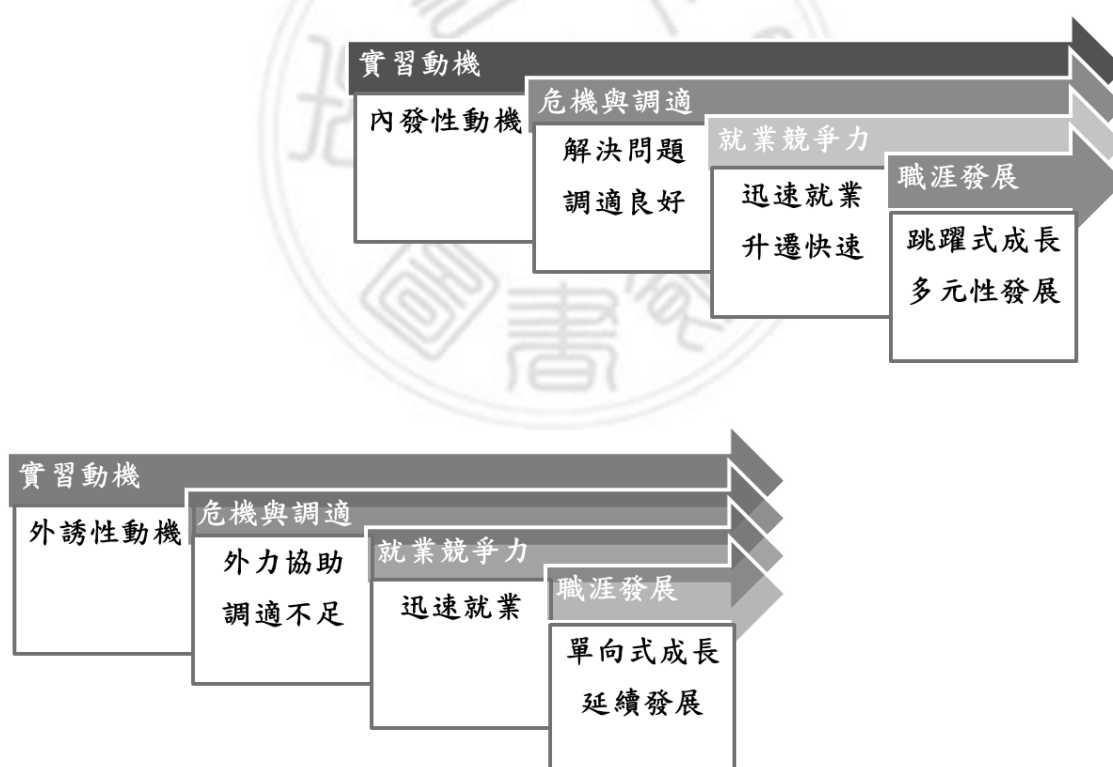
實習動機
內發性動機
危機與調適
解決問題
調適良好
就業競爭力
迅速就業
升遷快速
職涯發展
跳躍式成長
多元性發展

實習動機
外誘性動機
危機與調適
外力協助
調適不足
就業競爭力
迅速就業
職涯發展
單向式成長
延續發展